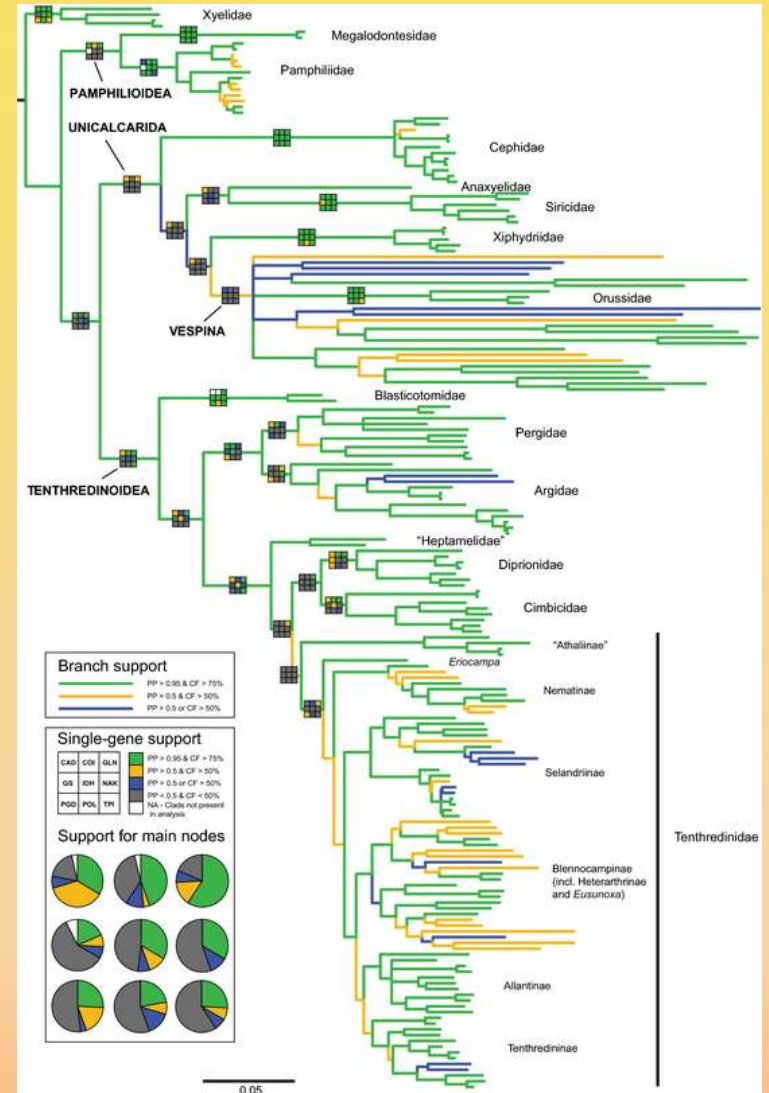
Xyelidae

Megalodontesidae

Pamphiliidae

PAMPHILIOIDEA

UNICALCARIDA

Cephidae

Anaxyelidae

Siricidae

Xiphydriidae

Orussidae

VESPINA

Blasticotomidae

Pergidae

TENTHREDINOIDEA

Argidae

"Heptamelidae"

Diprionidae

Cimbicidae

"Athaliinae"

Eriocampa

Nematinae

Selandriinae

Blennocampinae (incl. Heterarthrinae and Eusunoxa)

Allantinae

Tenthredininae

Tenthredinidae

Branch support

PP > 0.95 & CF > 75%

PP > 0.5 & CF > 50%

PP > 0.5 or CF > 50%

Single-gene support

| CAD | COI | GLN |
|---|---|---|
| GS | IDH | NAK |
| PGD | POL | TPI |

PP > 0.95 & CF > 75%

PP > 0.5 & CF > 50%

PP > 0.5 or CF > 50%

PP < 0.5 & CF < 50%

NA - Clade not present in analysis

Support for main nodes

0.05